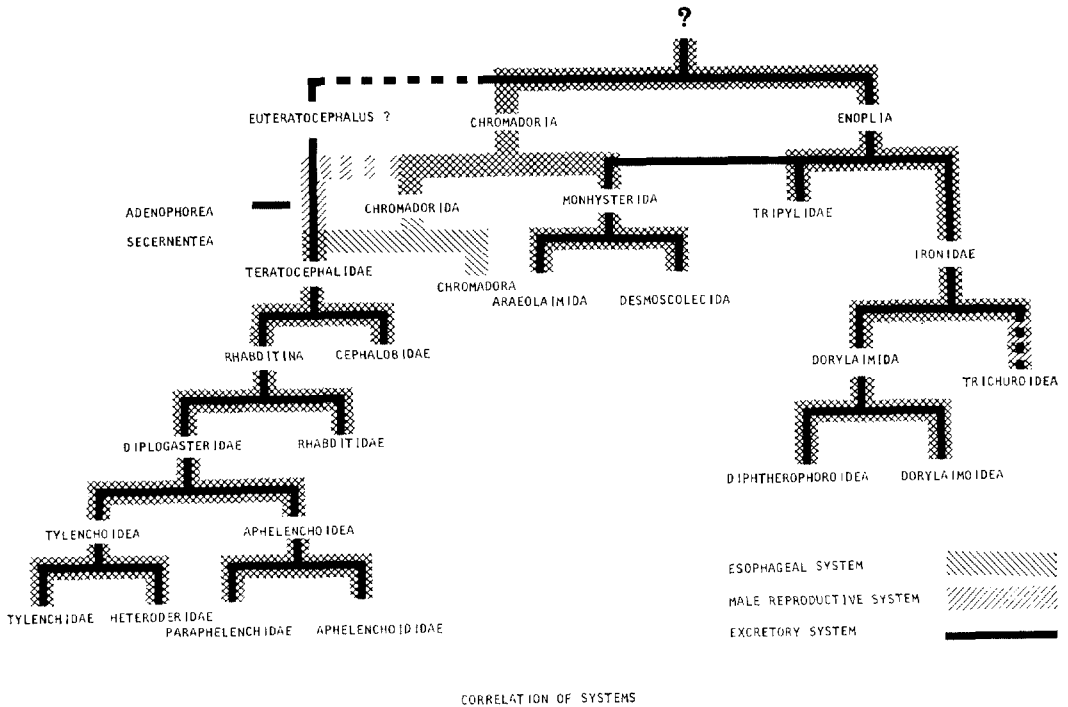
?

EUTERATOCEPHALUS ?

CHROMADORIA

ENOPLIA

ADENOPHOREA

SECERNENTEA

CHROMADORIDA

MONHYSTERIDA

TRIPYLIDAE

TERATOCEPHALIDAE

CHROMADORA

ARAEOLAIMIDA

DESMOSCOLECIDA

IRONIDAE

RHABDITINA

CEPHALOBIDAE

DORYLAIMIDA

TRICHUROIDEA

DIPLOGASTERIDAE

RHABDITIDAE

DIPHTHEROPHOROIDEA

DORYLAIMOIDEA

TYLENCHOIDEA

APHELENCHOIDEA

TYLENCHIDAE

HETERODERIDAE

PARAPHELENCHIDAE

APHELENCHOIDIDAE

ESOPHAGEAL SYSTEM

MALE REPRODUCTIVE SYSTEM

EXCRETORY SYSTEM

CORRELATION OF SYSTEMS